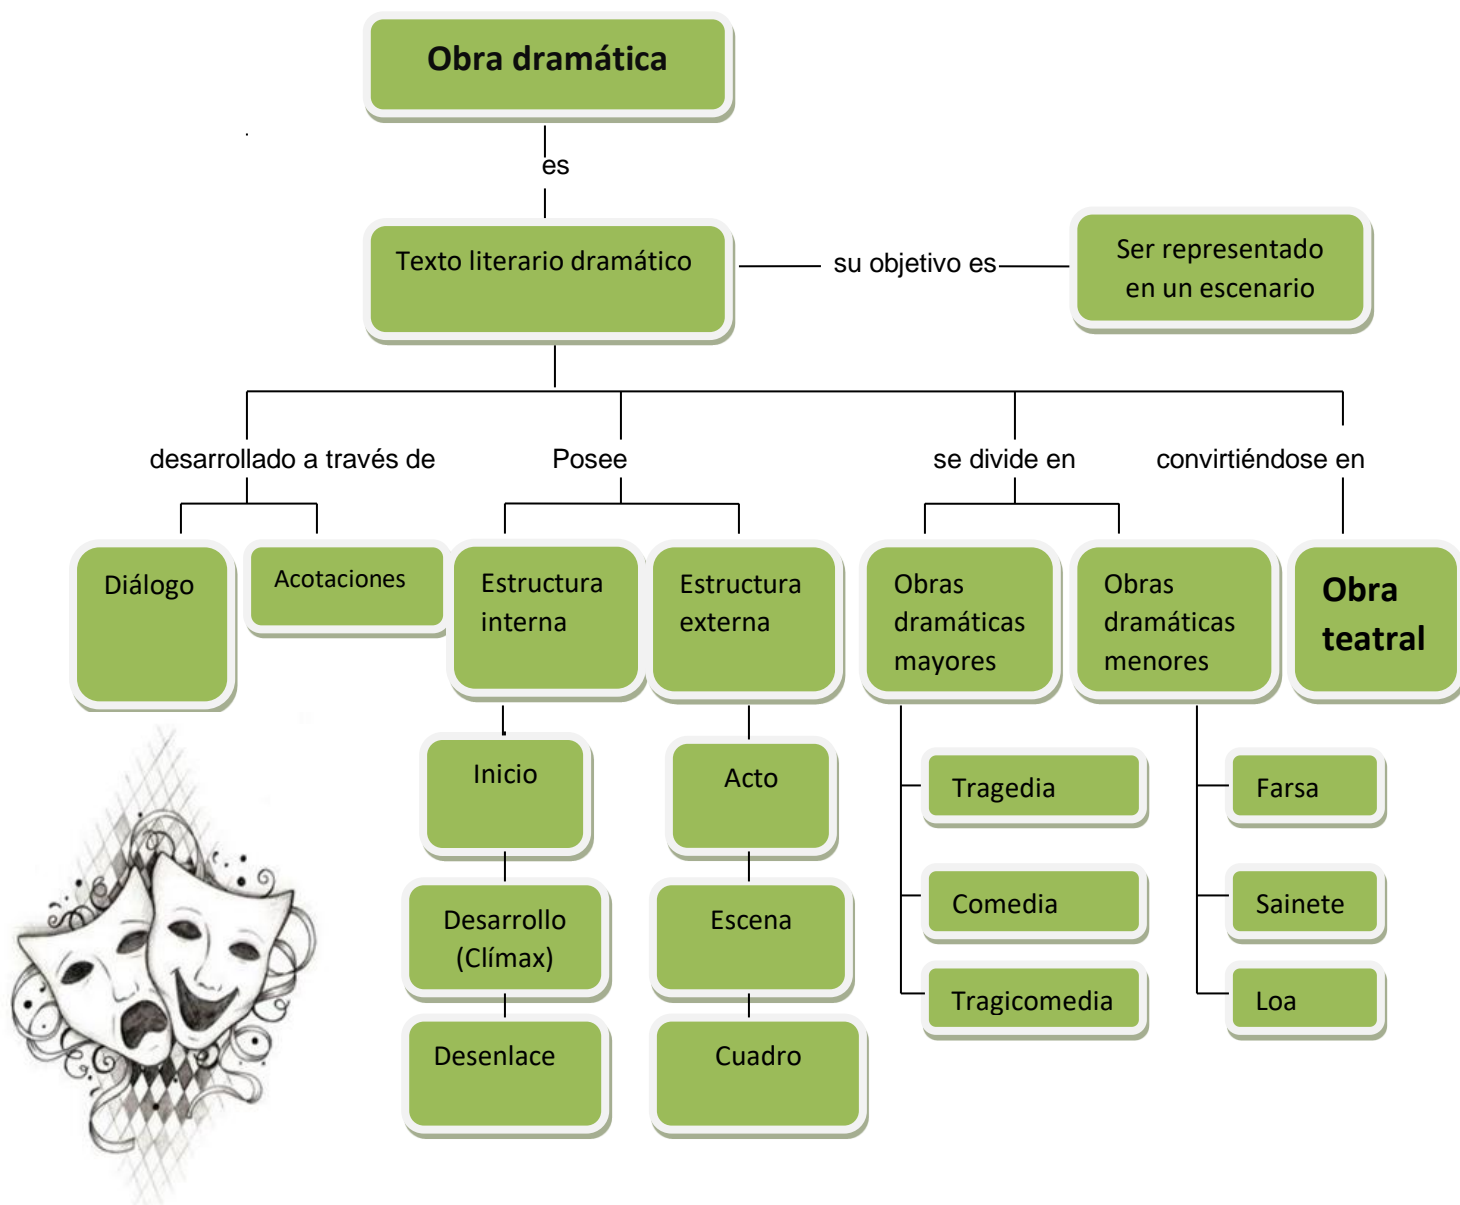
Obra dramática

es

Texto literario dramático

su objetivo es

Ser representado en un escenario

desarrollado a través de

Posee

se divide en

convirtiéndose en

Diálogo

Acotaciones

Estructura interna

Estructura externa

Obras dramáticas mayores

Obras dramáticas menores

Obra teatral

Inicio

Desarrollo (Clímax)

Desenlace

Acto

Escena

Cuadro

Tragedia

Comedia

Tragicomedia

Farsa

Sainete

Loa